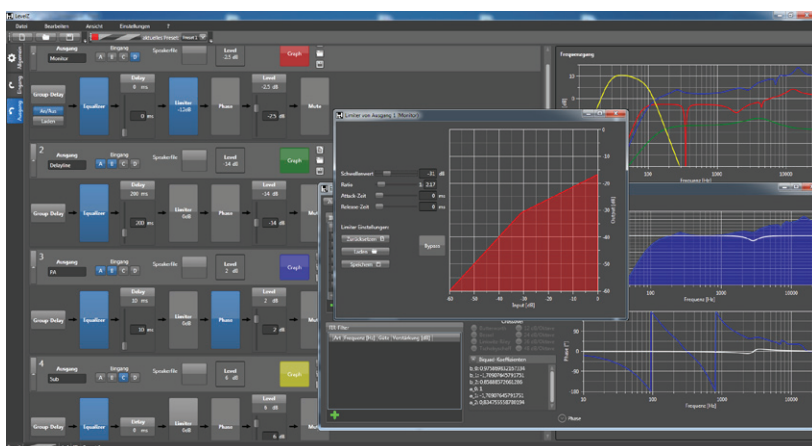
LevelX

Datei Bearbeiten Ansicht Einstellungen ?

aktuelles Preset: Preset 1

Allgemein Eingang Ausgang

Ausgang Monitor Eingang A B C D Speakerfile Level -2,5 dB Graph

Group Delay Aus/Aus Laden Equalizer Delay 0 ms 0 ms Limiter -12dB Phase Level -2,5 dB -2,5 dB Mute

2 Ausgang Delayline Eingang A B C D Speakerfile Level -14 dB Graph

Group Delay Equalizer Delay 200 ms 200 ms Limiter Soll Phase Level -14 dB -14 dB

3 Ausgang PA Eingang A B C D Speakerfile Level 2 dB Graph

Group Delay Equalizer Delay 10 ms 10 ms Limiter Soll Phase Level 2 dB 2 dB Mute

4 Ausgang Sub Eingang A B C D Speakerfile Level 6 dB Graph

Group Delay Equalizer Delay 0 ms Limiter Phase Level 6 dB 6 dB

Limiter von Ausgang 1 'Monitor'

Schwellenwert -31 dB
Ratio 2.17
Attack Zeit 0 ms
Release Zeit 0 ms

Limiter Einstellungen
Zurücksetzen
Laden
Speichern

Bypass

Output [dB]
Input [dB]
-60 -50 -40 -30 -20 -10 0
0 -10 -20 -30 -40 -50 -60

Frequenzgang

Frequenz [Hz]
100 1000 10000

FIR Filter
Art Frequenz [Hz] Güte Verstärkung [dB]

Biquad Koeffizienten
b_0: 0.9758969
b_1: -1.7698794579751
b_2: 0.858885
a_0: 1
a_1: -1.7698794579751
a_2: 0.834755

Phase [°]
Phase